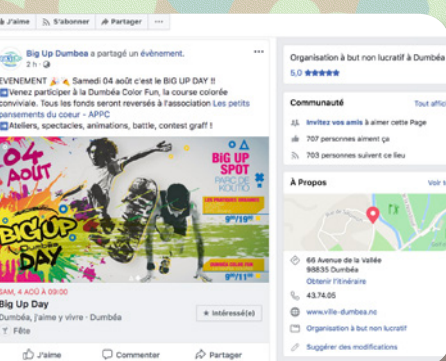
J'aime S'abonner Partager ···

Big Up Dumbea a partagé un évènement.
2 h ·

EVENEMENT 🎉 ✨ Samedi 04 août c'est le BIG UP DAY !!
🔲 Venez participer à la Dumbéa Color Fun, la course colorée conviviale. Tous les fonds seront reversés à l'association Les petits pansements du coeur - APPC
🔲 Ateliers, spectacles, animations, battle, contest graff !

04 AOUT
BIG UP SPOT
PARC DE KOUTIO
9H/15H
BIG UP DAY
9H/15H

SAM. 4 AOÛT À 09:00
Big Up Day
Dumbéa, j'aime et vivre · Dumbéa
Fête
★ Intéressé(e)

J'aime Commenter Partager

Organisation à but non lucratif à Dumbéa
5,0 ★★★★★

Communauté Tout affic
Invitez vos amis à aimer cette Page
707 personnes aiment ça
703 personnes suivent ce lieu

À Propos Voir t
66 Avenue de la Vallée
98835 Dumbéa
Obtenir l'itinéraire
43.74.05
www.ville-dumbea.nc
Organisation à but non lucratif
Suggérer des modifications